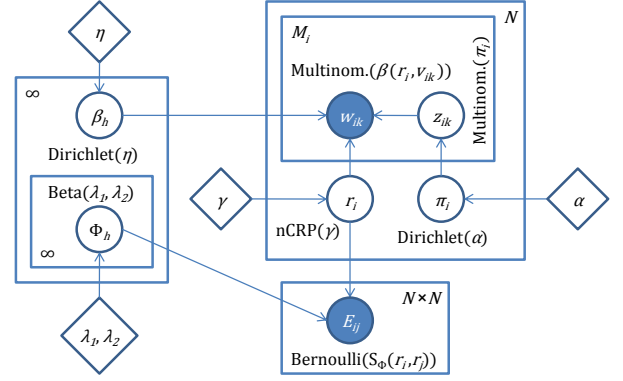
$\eta$

$\infty$

$\beta_h$

Dirichlet($\eta$)

Beta($\lambda_1, \lambda_2$)

$\Phi_h$

$\infty$

$\lambda_1, \lambda_2$

$N$

$M_i$

Multinom.($\beta(r_i, v_{ik})$)

Multinom.($\pi_i$)

$w_{ik}$

$z_{ik}$

$\gamma$

$r_i$

$\pi_i$

$\alpha$

nCRP($\gamma$)

Dirichlet($\alpha$)

$N \times N$

$E_{ij}$

Bernoulli($S_\Phi(r_i, r_j)$)